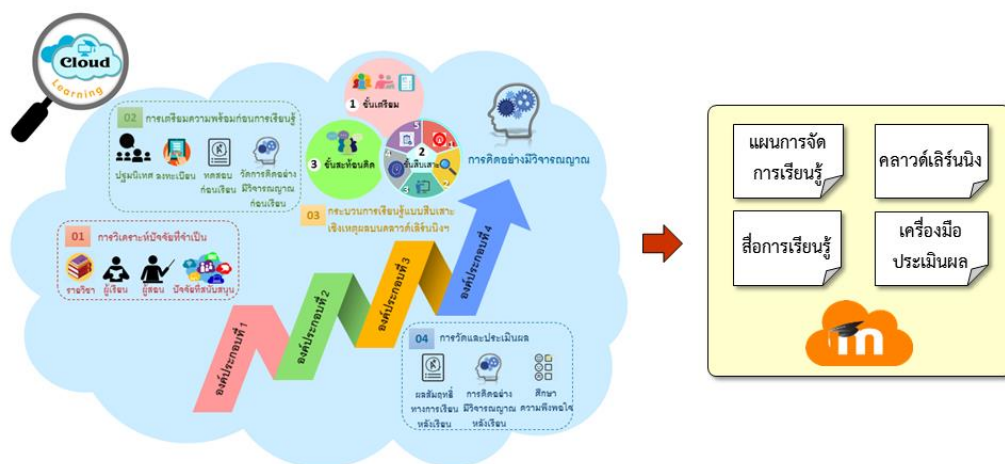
Cloud
Learning

02 การเตรียมความพร้อมก่อนการเรียนรู้
ปฐมนิเทศ ลงทะเบียน ทดสอบก่อนเรียน วัดการคิดอย่างมีวิจารณญาณก่อนเรียน

01 การวิเคราะห์ปัจจัยที่จำเป็น
รายวิชา ผู้เรียน ผู้สอน ปัจจัยที่สนับสนุน

1 ขั้นเตรียม
2 ขั้นสืบเสาะ
3 ขั้นสะท้อนคิด

03 กระบวนการเรียนรู้แบบสืบเสาะเชิงเหตุผลบนคลาวด์เลิร์นนิ่ง

การคิดอย่างมีวิจารณญาณ

องค์ประกอบที่ 1
องค์ประกอบที่ 2
องค์ประกอบที่ 3
องค์ประกอบที่ 4

04 การวัดและประเมินผล
ผลสัมฤทธิ์ทางการเรียนหลังเรียน การคิดอย่างมีวิจารณญาณหลังเรียน ศึกษาความพึงพอใจ

แผนการจัดการเรียนรู้
คลาวด์เลิร์นนิง
สื่อการเรียนรู้
เครื่องมือประเมินผล